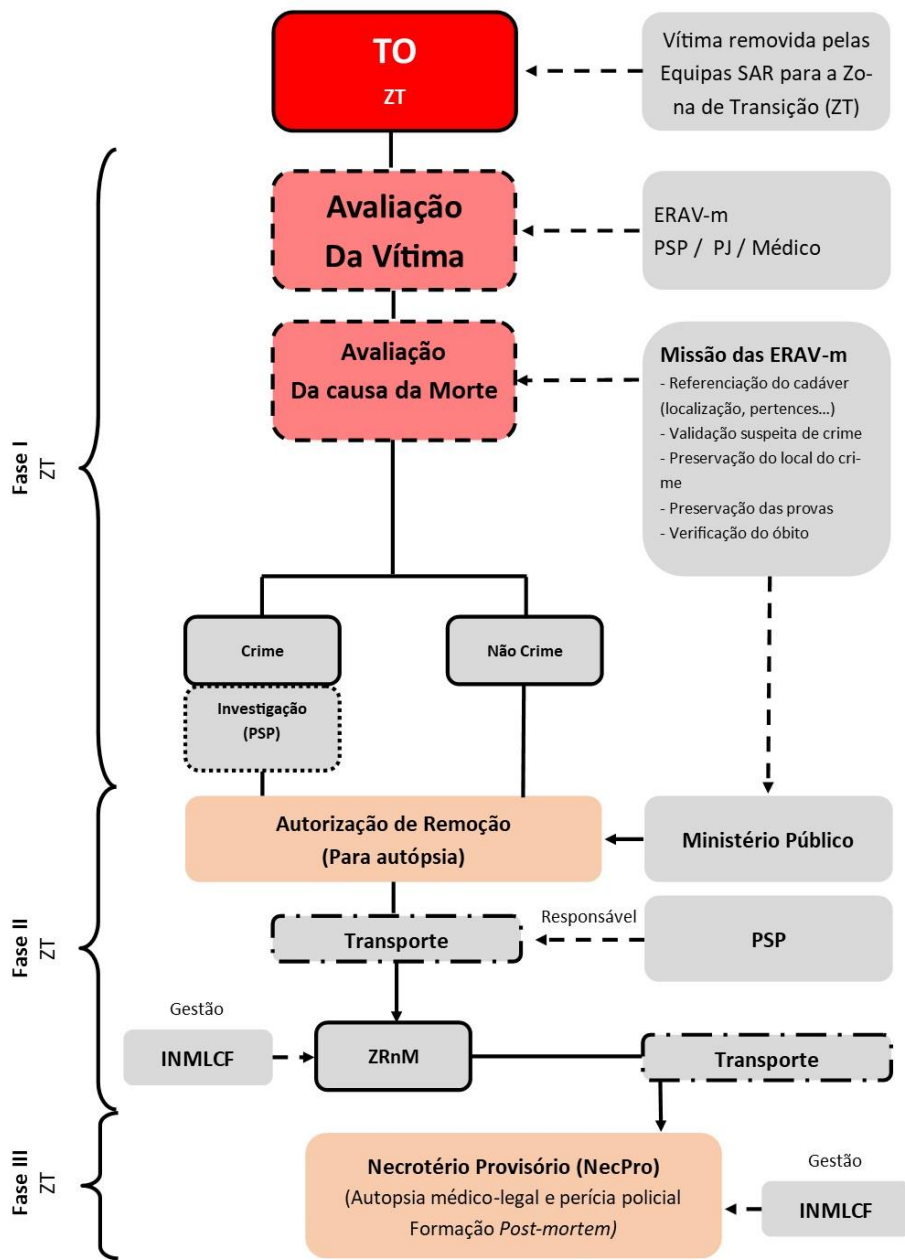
TO
ZT

Vítima removida pelas Equipas SAR para a Zona de Transição (ZT)

Fase I
ZT

Avaliação
Da Vítima

ERAV-m
PSP / PJ / Médico

Avaliação
Da causa da Morte

Missão das ERAV-m
- Referenciação do cadáver (localização, pertences...)
- Validação suspeita de crime
- Preservação do local do crime
- Preservação das provas
- Verificação do óbito

Crime

Não Crime

Investigação
(PSP)

Fase II
ZT

Autorização de Remoção
(Para autópsia)

Ministério Público

Responsável

Transporte

PSP

Gestão

INMLCF

ZRnM

Transporte

Fase III
ZT

Necrotério Provisório (NecPro)
(Autopsia médico-legal e perícia policial
Formação *Post-mortem*)

Gestão

INMLCF